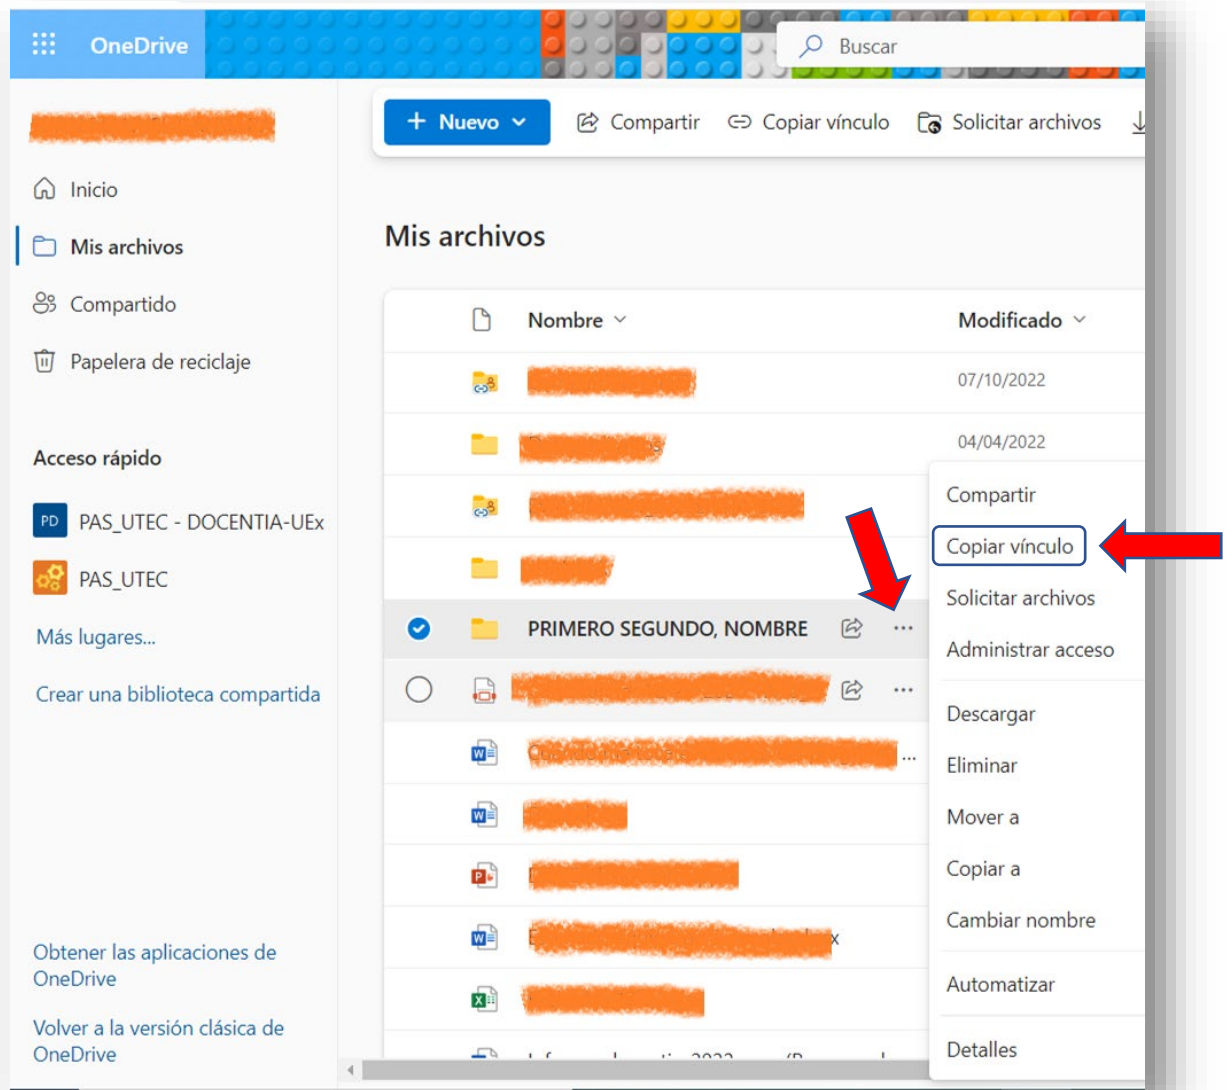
OneDrive

Buscar

+ Nuevo

Compartir

Copiar vínculo

Solicitar archivos

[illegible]

Inicio

Mis archivos

Compartido

Papelera de reciclaje

Acceso rápido

PD PAS_UTEC - DOCENTIA-UEx

PAS_UTEC

Más lugares...

Crear una biblioteca compartida

Obtener las aplicaciones de OneDrive

Volver a la versión clásica de OneDrive

Mis archivos

| | Nombre | Modificado |
|---|---|---|
| | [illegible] | 07/10/2022 |
| | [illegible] | 04/04/2022 |
| | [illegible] | |
| | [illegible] | |
| | PRIMERO SEGUNDO, NOMBRE | |
| | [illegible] | |
| | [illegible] | |
| | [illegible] | |
| | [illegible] | |
| | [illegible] | |
| | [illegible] | |
| | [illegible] | |

Compartir

Copiar vínculo

Solicitar archivos

Administrar acceso

Descargar

Eliminar

Mover a

Copiar a

Cambiar nombre

Automatizar

Detalles